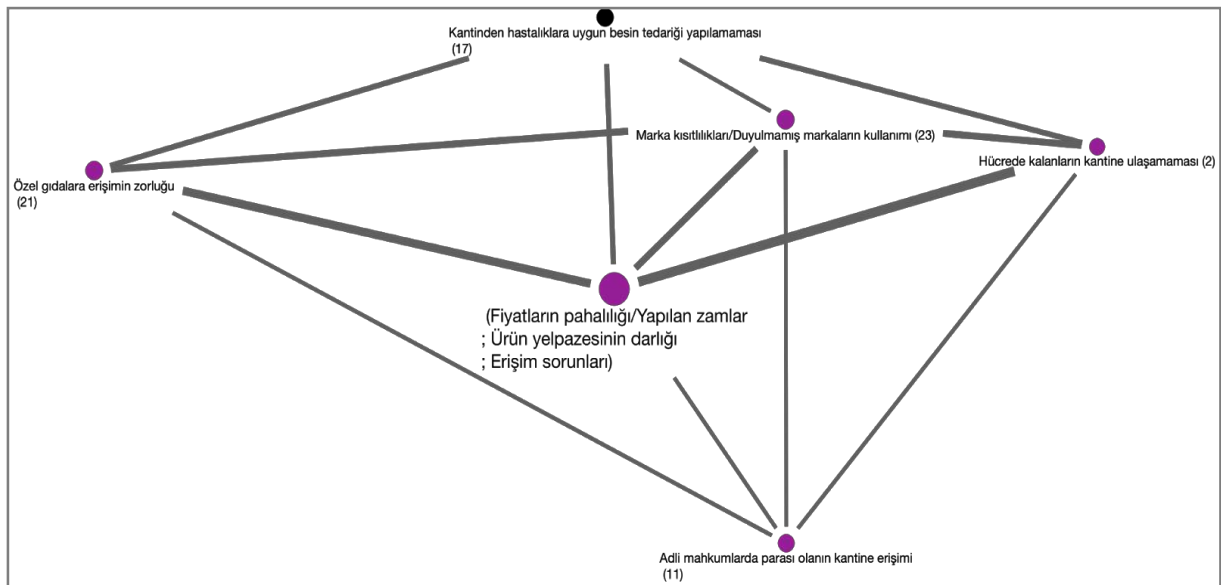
Kantinden hastalıklara uygun besin tedariği yapılamaması
(17)

Marka kısıtlılıkları/Duyulmamış markaların kullanımı (23)

Hücrede kalanların kantine ulaşamaması (2)

Özel gıdalara erişimin zorluğu
(21)

(Fiyatların pahalılığı/Yapılan zamlar
; Ürün yelpazesinin darlığı
; Erişim sorunları)

Adli mahkumlarda parası olanın kantine erişimi
(11)